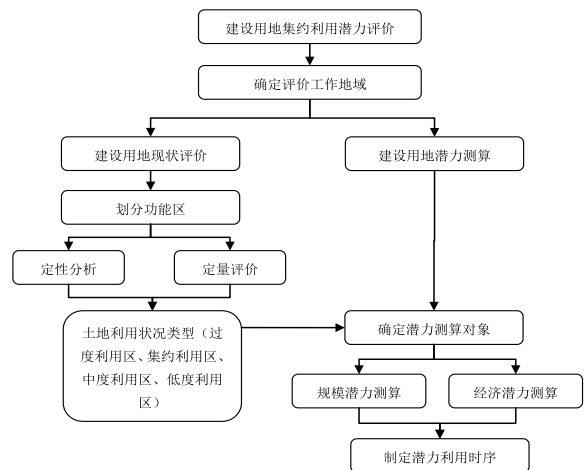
建设用地集约利用潜力评价

确定评价工作地域

建设用地现状评价

建设用地潜力测算

划分功能区

定性分析

定量评价

土地利用状况类型（过度利用区、集约利用区、中度利用区、低度利用区）

确定潜力测算对象

规模潜力测算

经济潜力测算

制定潜力利用时序